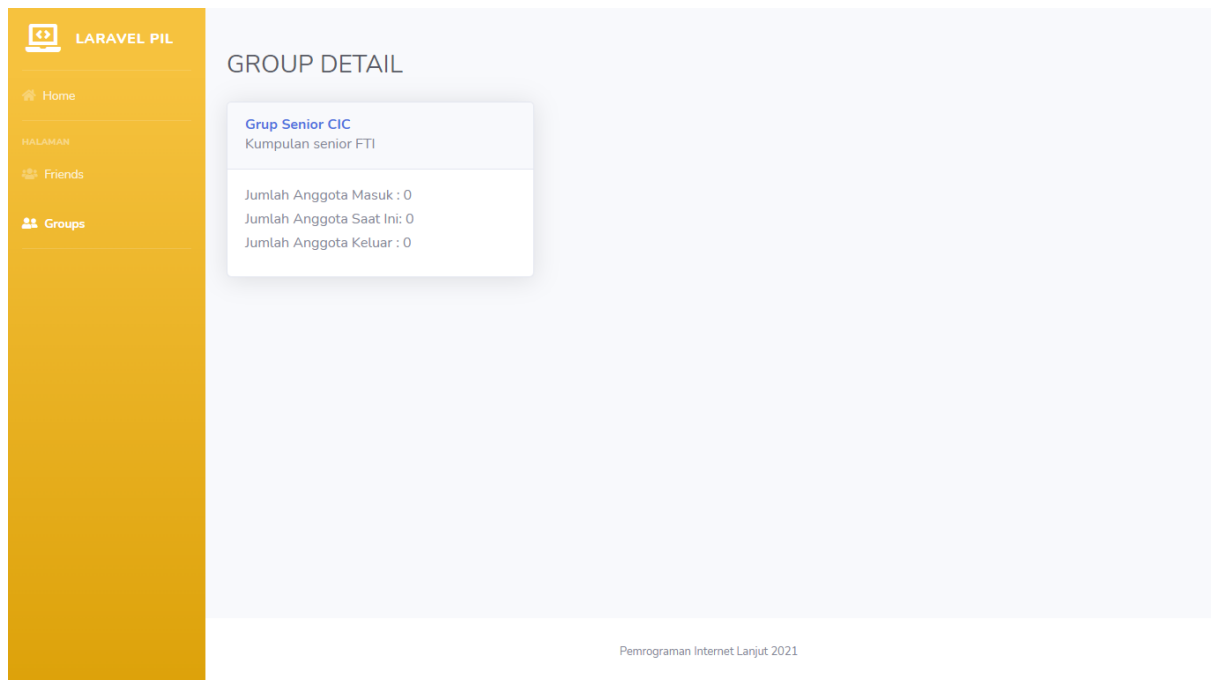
LARAVEL PIL

Home

HALAMAN

Friends

Groups

GROUP DETAIL

Grup Senior CIC
Kumpulan senior FTI

Jumlah Anggota Masuk : 0
Jumlah Anggota Saat Ini: 0
Jumlah Anggota Keluar : 0

Pemrograman Internet Lanjut 2021